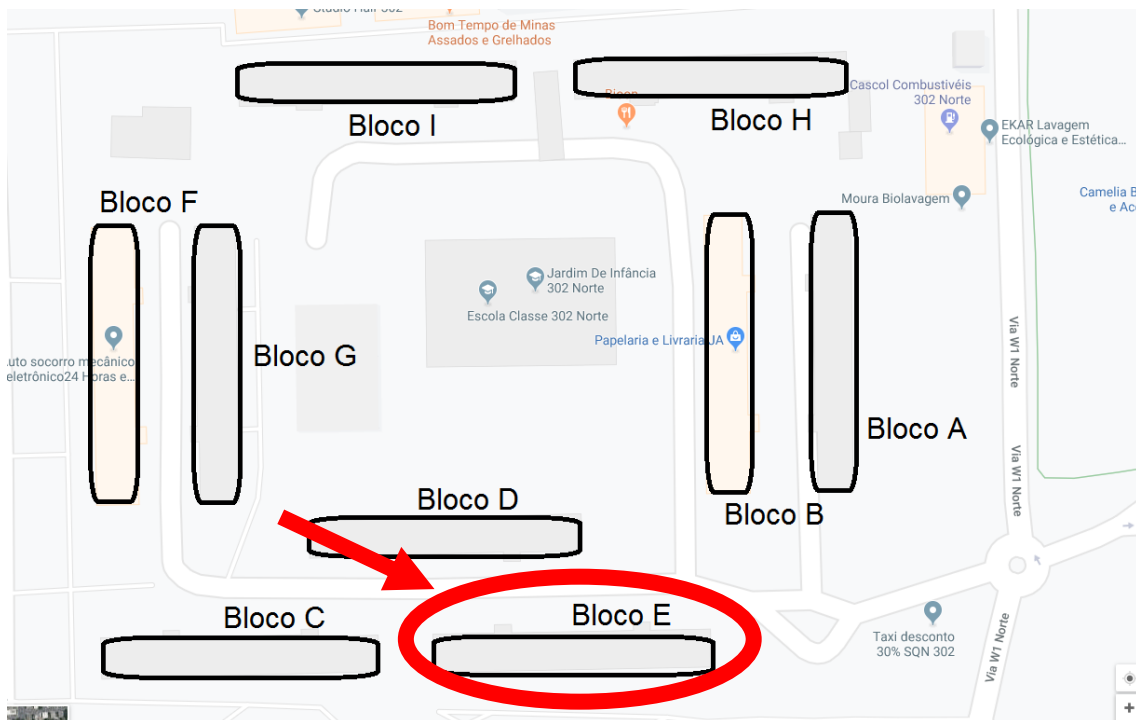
Studio Hair 302

Bom Tempo de Minas
Assados e Grelhados

Bloco I

Bloco H

Cascol Combustíveis
302 Norte

EKAR Lavagem
Ecológica e Estética...

Camelia B
e Ac

Moura Biolavagem

Bloco F

Jardim De Infância
302 Norte

Escola Classe 302 Norte

Papelaria e Livraria JA

uto socorro mecânico
eletrônico24 Horas e...

Bloco G

Via W1 Norte

Bloco A

Via W1 Norte

Bloco D

Bloco B

Bloco C

Bloco E

Taxi desconto
30% SQN 302

Via W1 Norte